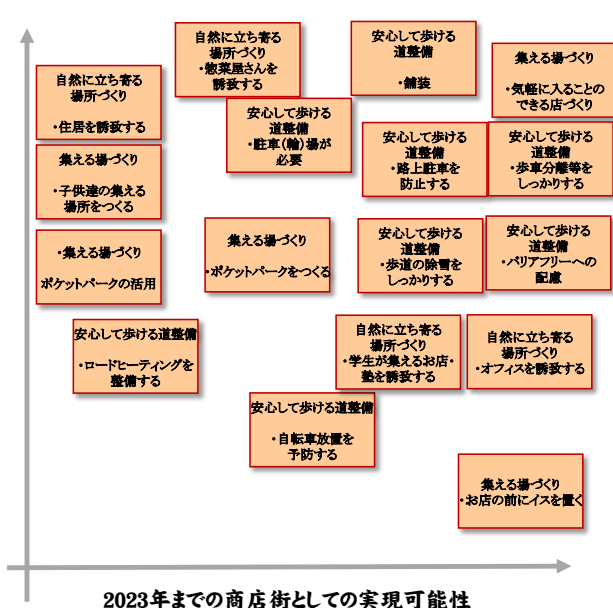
自然に立ち寄る場所づくり
・惣菜屋さんを誘致する

安心して歩ける道整備
・舗装

集える場づくり
・気軽に入ることのできる店づくり

自然に立ち寄る場所づくり
・住居を誘致する

安心して歩ける道整備
・駐車(輪)場が必要

安心して歩ける道整備
・路上駐車を防止する

安心して歩ける道整備
・歩車分離等をしっかりする

集える場づくり
・子供達の集える場所をつくる

・集える場づくり
ポケットパークの活用

集える場づくり
・ポケットパークをつくる

安心して歩ける道整備
・歩道の除雪をしっかりする

安心して歩ける道整備
・バリアフリーへの配慮

安心して歩ける道整備
・ロードヒーティングを整備する

自然に立ち寄る場所づくり
・学生が集えるお店・塾を誘致する

自然に立ち寄る場所づくり
・オフィスを誘致する

安心して歩ける道整備
・自転車放置を予防する

集える場づくり
・お店の前にイスを置く

2023年までの商店街としての実現可能性